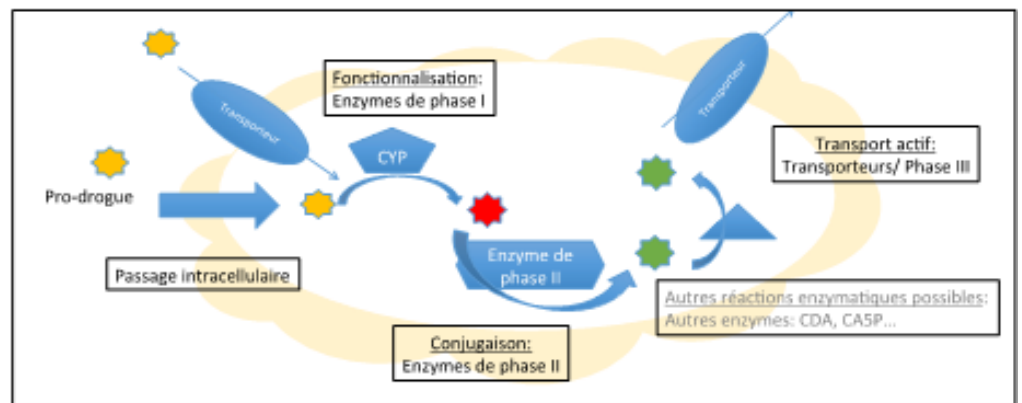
Fonctionnalisation:
Enzymes de phase I

Transporteur

Transporteur

Transport actif:
Transporteurs/ Phase III

Pro-drogue

CYP

Enzyme de phase II

Passage intracellulaire

Autres réactions enzymatiques possibles:
Autres enzymes: CDA, CA5P...

Conjugaison:
Enzymes de phase II